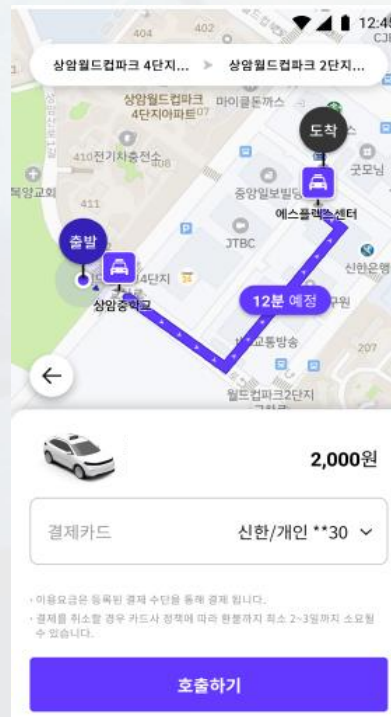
404 402 12:4

상암월드컵파크 4단지... > 상암월드컵파크 2단지...

상암월드컵파크 4단지아파트 마이클돈까스

410 전기차충전소

도착

중앙일보빌딩

굿모닝

교회

에스플렉스센터

출발

JTBC

4단지

신한은행

상암중학교

12분 예정

교통방송

월드컵파크2단지

2,000원

결제카드 신한/개인 **30

· 이용요금은 등록된 결제 수단을 통해 결제 됩니다.
· 결제를 취소할 경우 카드사 정책에 따라 환불까지 최소 2~3일까지 소요될 수 있습니다.

호출하기